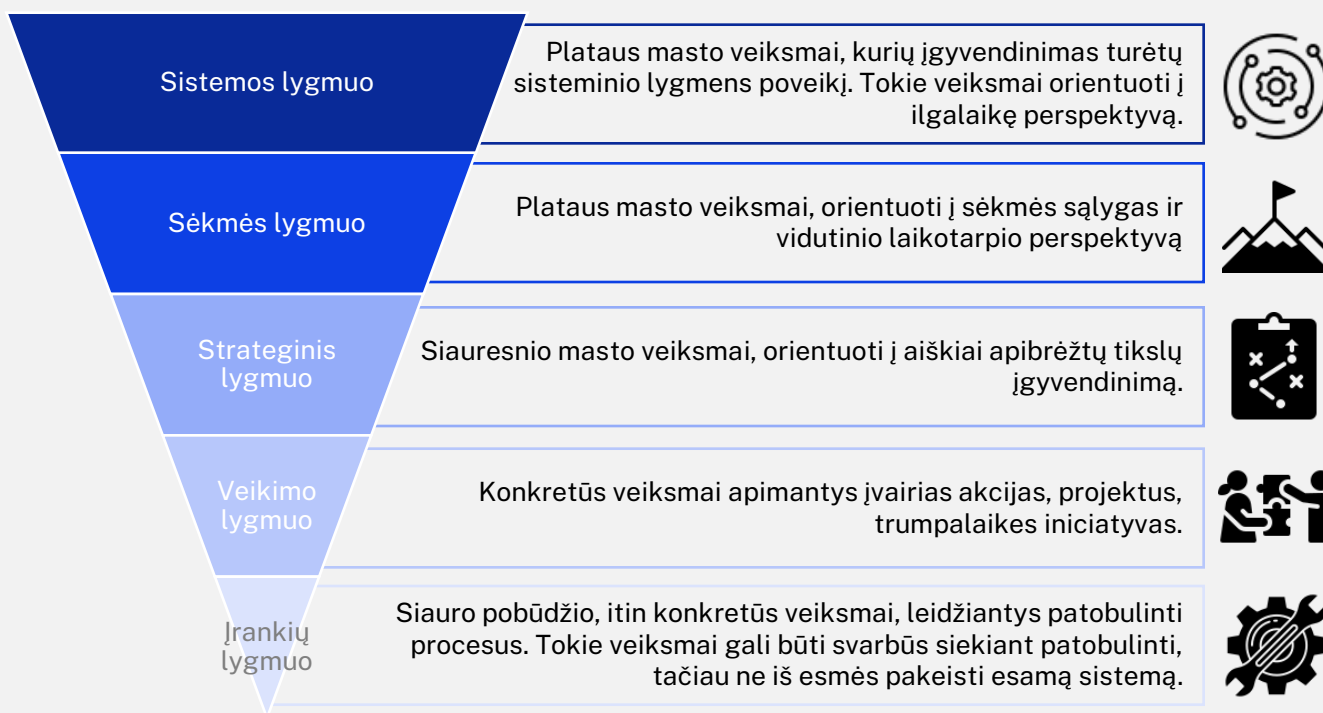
Sistemos lygmuo

Plataus masto veiksmai, kurių įgyvendinimas turėtų sisteminio lygmens poveikį. Tokie veiksmai orientuoti į ilgalaikę perspektyvą.

Sėkmės lygmuo

Plataus masto veiksmai, orientuoti į sėkmės sąlygas ir vidutinio laikotarpio perspektyvą

Strateginis lygmuo

Siauresnio masto veiksmai, orientuoti į aiškiai apibrėžtų tikslų įgyvendinimą.

Veikimo lygmuo

Konkretūs veiksmai apimantys įvairias akcijas, projektus, trumpalaikes iniciatyvas.

Įrankių lygmuo

Siauro pobūdžio, itin konkretūs veiksmai, leidžiantys patobulinti procesus. Tokie veiksmai gali būti svarbūs siekiant patobulinti, tačiau ne iš esmės pakeisti esamą sistemą.